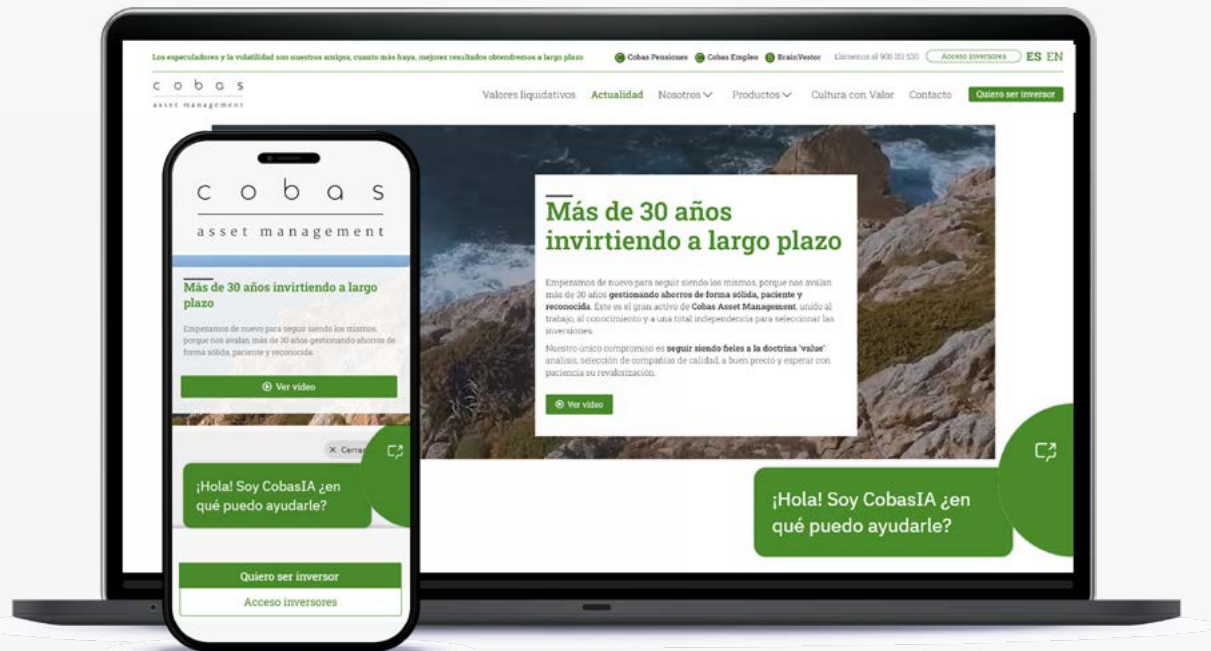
Los especuladores y la volatilidad son nuestros amigos, cuanto más haya, mejores resultados obtendremos a largo plazo

Cobas Pensiones Cobas Empleo BrainVestor Llámenos al 900 151 530 Acceso inversores ES EN

cobas
asset management

Valores liquidativos Actualidad Nosotros Productos Cultura con Valor Contacto Quiero ser inversor

Más de 30 años invirtiendo a largo plazo

Empezamos de nuevo para seguir siendo los mismos, porque nos avalan más de 30 años gestionando ahorros de forma sólida, paciente y reconocida. Este es el gran activo de Cobas Asset Management, unido al trabajo, al conocimiento y a una total independencia para seleccionar las inversiones.

Nuestro único compromiso es seguir siendo fieles a la doctrina "value": análisis, selección de compañías de calidad, a buen precio y esperar con paciencia su revalorización.

Ver video

¡Hola! Soy CobasIA ¿en qué puedo ayudarle?

cobas
asset management

Más de 30 años invirtiendo a largo plazo

Empezamos de nuevo para seguir siendo los mismos, porque nos avalan más de 30 años gestionando ahorros de forma sólida, paciente y reconocida.

Ver video

× Cerrar

¡Hola! Soy CobasIA ¿en qué puedo ayudarle?

Quiero ser inversor

Acceso inversores